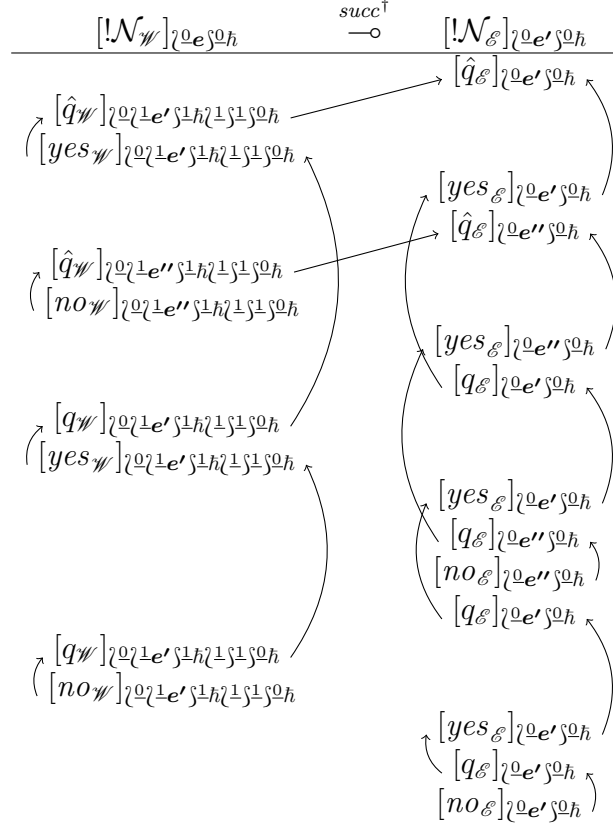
$[!\mathcal{N}_{\mathscr{W}}]_{\wr\underline{0}\boldsymbol{e}\int\underline{0}\hbar}$ $\overset{succ^{\dagger}}{\multimap}$ $[!\mathcal{N}_{\mathscr{E}}]_{\wr\underline{0}\boldsymbol{e'}\int\underline{0}\hbar}$

$[\hat{q}_{\mathscr{E}}]_{\wr\underline{0}\boldsymbol{e'}\int\underline{0}\hbar}$

$[\hat{q}_{\mathscr{W}}]_{\wr\underline{0}\wr\underline{1}\boldsymbol{e'}\int\underline{1}\hbar\wr\underline{1}\int\underline{1}\int\underline{0}\hbar}$
$[yes_{\mathscr{W}}]_{\wr\underline{0}\wr\underline{1}\boldsymbol{e'}\int\underline{1}\hbar\wr\underline{1}\int\underline{1}\int\underline{0}\hbar}$

$[yes_{\mathscr{E}}]_{\wr\underline{0}\boldsymbol{e'}\int\underline{0}\hbar}$
$[\hat{q}_{\mathscr{E}}]_{\wr\underline{0}\boldsymbol{e''}\int\underline{0}\hbar}$

$[\hat{q}_{\mathscr{W}}]_{\wr\underline{0}\wr\underline{1}\boldsymbol{e''}\int\underline{1}\hbar\wr\underline{1}\int\underline{1}\int\underline{0}\hbar}$
$[no_{\mathscr{W}}]_{\wr\underline{0}\wr\underline{1}\boldsymbol{e''}\int\underline{1}\hbar\wr\underline{1}\int\underline{1}\int\underline{0}\hbar}$

$[yes_{\mathscr{E}}]_{\wr\underline{0}\boldsymbol{e''}\int\underline{0}\hbar}$
$[q_{\mathscr{E}}]_{\wr\underline{0}\boldsymbol{e'}\int\underline{0}\hbar}$

$[q_{\mathscr{W}}]_{\wr\underline{0}\wr\underline{1}\boldsymbol{e'}\int\underline{1}\hbar\wr\underline{1}\int\underline{1}\int\underline{0}\hbar}$
$[yes_{\mathscr{W}}]_{\wr\underline{0}\wr\underline{1}\boldsymbol{e'}\int\underline{1}\hbar\wr\underline{1}\int\underline{1}\int\underline{0}\hbar}$

$[yes_{\mathscr{E}}]_{\wr\underline{0}\boldsymbol{e'}\int\underline{0}\hbar}$
$[q_{\mathscr{E}}]_{\wr\underline{0}\boldsymbol{e''}\int\underline{0}\hbar}$
$[no_{\mathscr{E}}]_{\wr\underline{0}\boldsymbol{e''}\int\underline{0}\hbar}$
$[q_{\mathscr{E}}]_{\wr\underline{0}\boldsymbol{e'}\int\underline{0}\hbar}$

$[q_{\mathscr{W}}]_{\wr\underline{0}\wr\underline{1}\boldsymbol{e'}\int\underline{1}\hbar\wr\underline{1}\int\underline{1}\int\underline{0}\hbar}$
$[no_{\mathscr{W}}]_{\wr\underline{0}\wr\underline{1}\boldsymbol{e'}\int\underline{1}\hbar\wr\underline{1}\int\underline{1}\int\underline{0}\hbar}$

$[yes_{\mathscr{E}}]_{\wr\underline{0}\boldsymbol{e'}\int\underline{0}\hbar}$
$[q_{\mathscr{E}}]_{\wr\underline{0}\boldsymbol{e'}\int\underline{0}\hbar}$
$[no_{\mathscr{E}}]_{\wr\underline{0}\boldsymbol{e'}\int\underline{0}\hbar}$